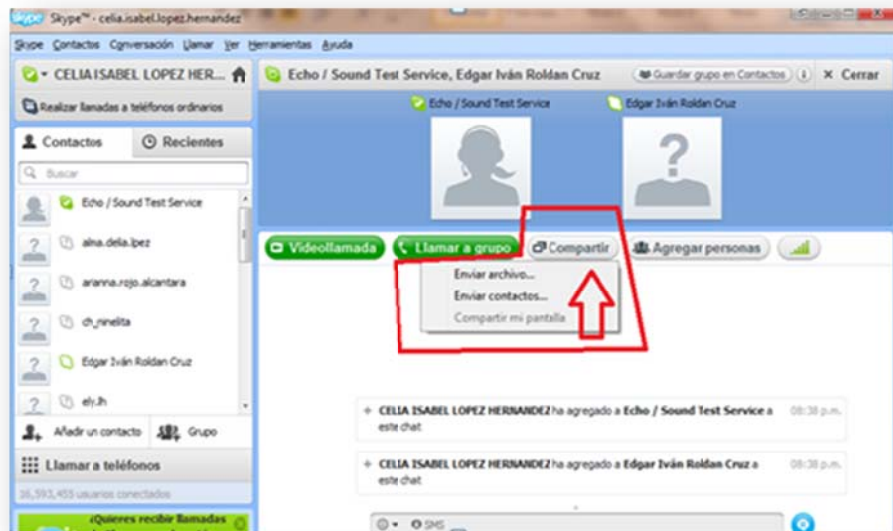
Skype™ - celia.isabel.lopez.hernandez

Skype Contactos Conversación Llamar Ver Herramientas Ayuda

CELIA ISABEL LOPEZ HER...

Realizar llamadas a teléfonos ordinarios

Contactos Recientes

Buscar

Echo / Sound Test Service

alna.delia.lpez

aranna.rojo.alcantara

ch_ninelita

Edgar Iván Roldan Cruz

ely.lh

Añadir un contacto Grupo

Llamar a teléfonos

16,593,455 usuarios conectados

¿Quieres recibir llamadas

Echo / Sound Test Service, Edgar Iván Roldan Cruz

Guardar grupo en Contactos

Cerrar

Echo / Sound Test Service

Edgar Iván Roldan Cruz

Videollamada

Llamar a grupo

Compartir

Agregar personas

Enviar archivo...

Enviar contactos...

Compartir mi pantalla

CELIA ISABEL LOPEZ HERNANDEZ ha agregado a Echo / Sound Test Service a este chat 08:38 p.m.

CELIA ISABEL LOPEZ HERNANDEZ ha agregado a Edgar Iván Roldan Cruz a este chat 08:38 p.m.

SMS